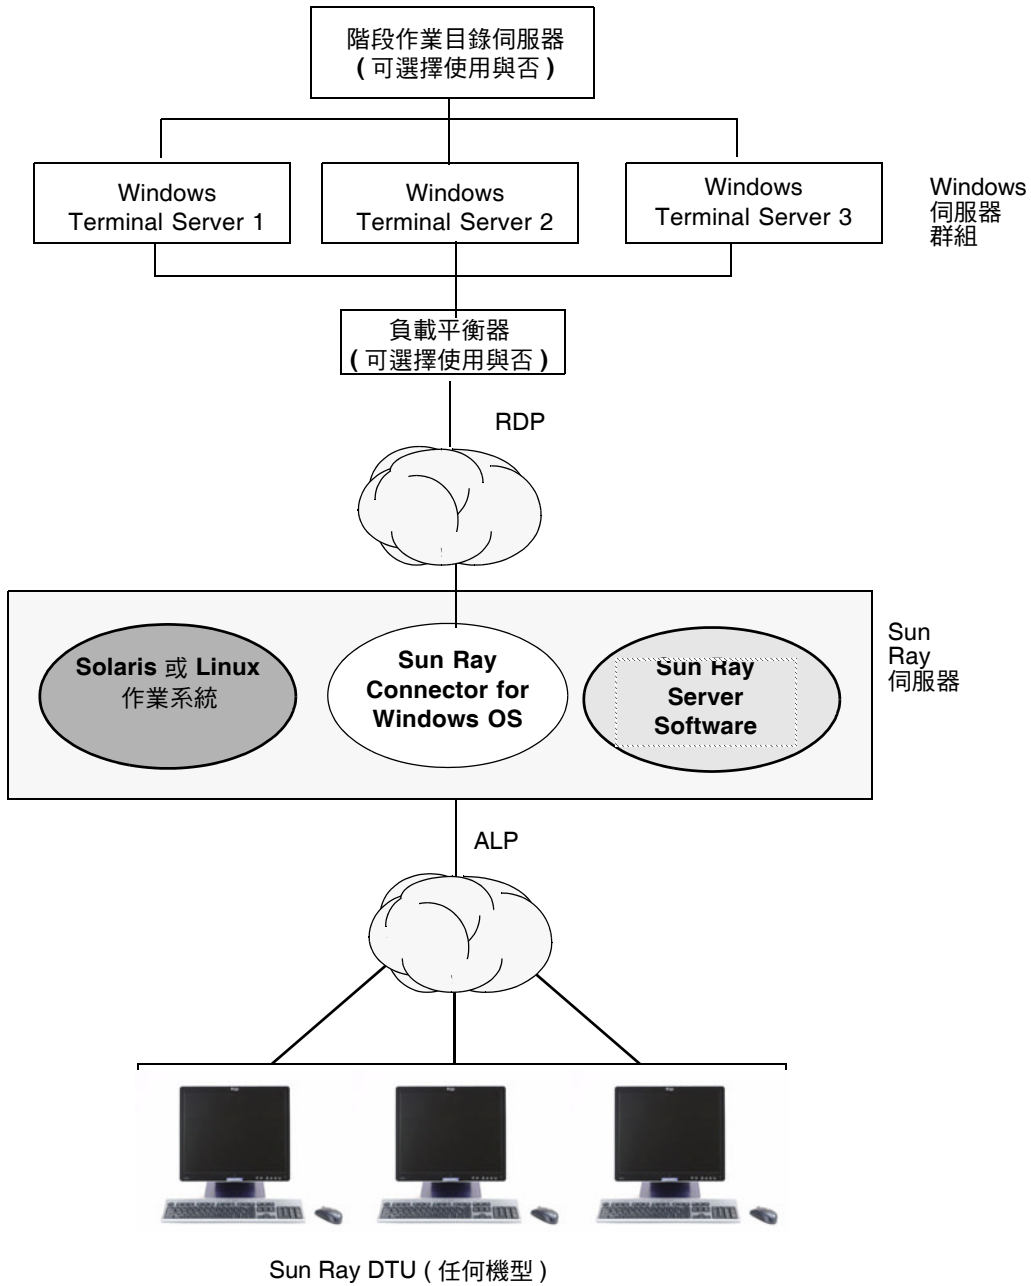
階段作業目錄伺服器
(可選擇使用與否)

Windows
Terminal Server 1

Windows
Terminal Server 2

Windows
Terminal Server 3

Windows
伺服器
群組

負載平衡器
(可選擇使用與否)

RDP

Solaris 或 Linux
作業系統

Sun Ray
Connector for
Windows OS

Sun Ray
Server
Software

Sun
Ray
伺服器

ALP

Sun Ray DTU (任何機型)